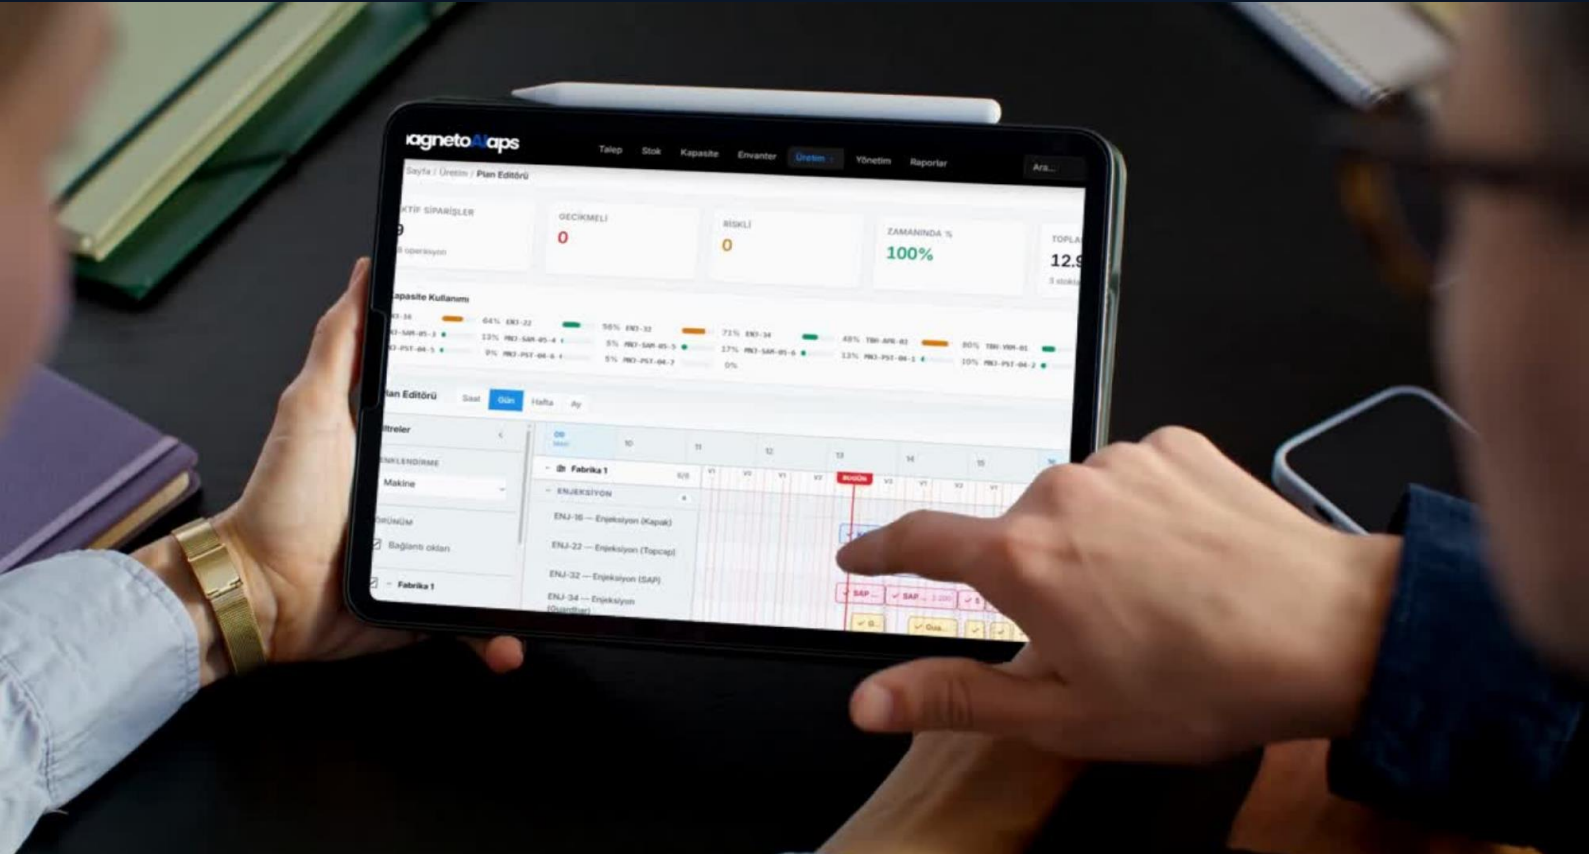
agnetoAIaps

Talep Stok Kapasite Envanter Üretim Yönetim Raporlar Ara...

Sayfa / Üretim / Plan Editörü

KTİF SİPARİŞLER
9
operasyon

GECİKMELİ
0

RİSKLİ
0

ZAMANINDA %
100%

TOPLA
12.9

apasite Kullanımı

64% ENJ-22 56% ENJ-32 71% ENJ-34 48% TBK-APR-02 80% TBK-VKM-01
13% MKJ-SAR-05-4 5% MKJ-SAR-05-5 17% MKJ-SAR-05-6 13% MKJ-PST-04-1 10% MKJ-PST-04-2
9% MKJ-PST-04-6 5% MKJ-PST-04-7 0%

lan Editörü Saat Gün Hafta Ay

iltreler
ENKLENDİRME
Makine
ÖRÜNÜM
Bağlantı okları
Fabrika 1

09 10 11 12 13 14 15
Fabrika 1
ENJEKSİYON
ENJ-16 — Enjeksiyon (Kapak)
ENJ-22 — Enjeksiyon (Topcap)
ENJ-32 — Enjeksiyon (SAP)
ENJ-34 — Enjeksiyon (Guardian)
BUGÜN
SAP ...
SAP ...